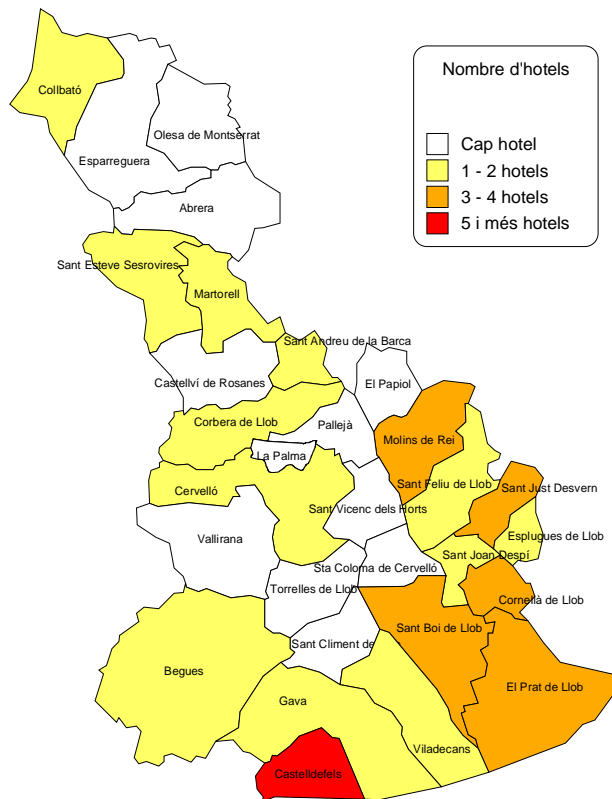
Nombre d'hotels

Cap hotel
1 - 2 hotels
3 - 4 hotels
5 i més hotels

Collbató
Olesa de Montserrat
Esparreguera
Abrera
Sant Esteve Sesrovires
Martorell
Sant Andreu de la Barca
Castellví de Rosanes
El Papiol
Corbera de Llob
Pallejà
Molins de Rei
La Palma
Sant Feliu de Llob
Sant Just Desvern
Cervelló
Sant Vicenc dels Horts
Esplugues de Llob
Vallirana
Sant Joan Despí
Sta Coloma de Cervelló
Torrelles de Llob
Cornellà de Llob
Sant Boi de Llob
Sant Climent de
Begues
El Prat de Llob
Gava
Viladecans
Castelldefels